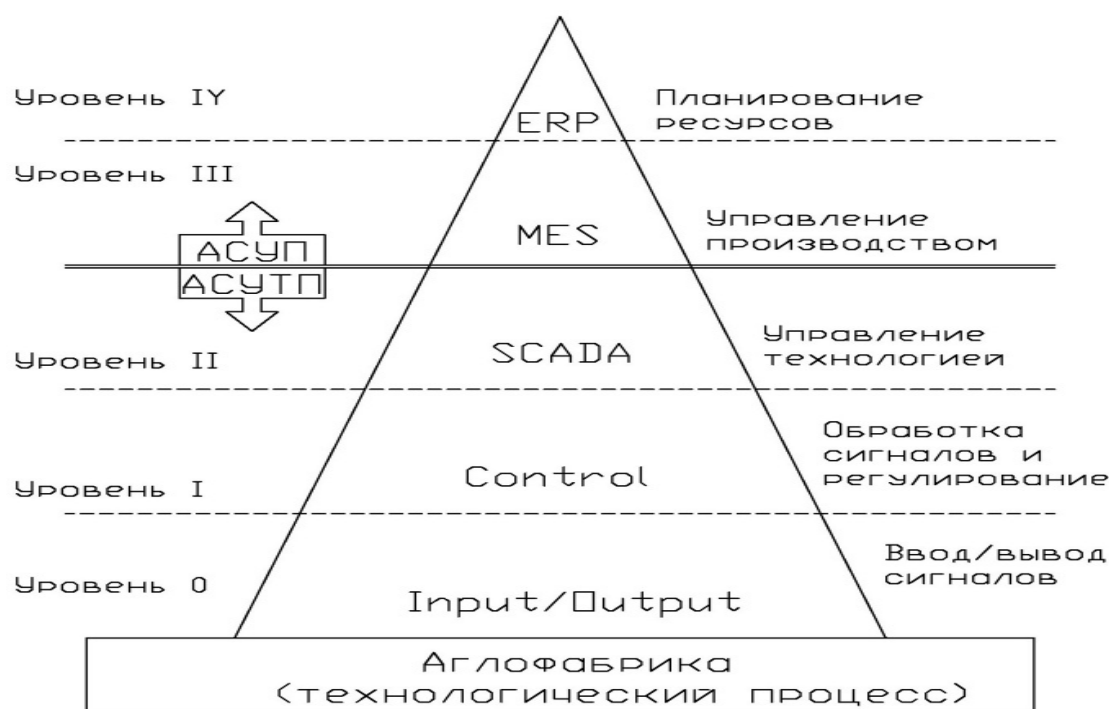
Уровень IY

ERP

Планирование ресурсов

Уровень III

АСУП

MES

Управление производством

АСУТП

Уровень II

SCADA

Управление технологией

Уровень I

Control

Обработка сигналов и регулирование

Уровень 0

Input/Output

Ввод/вывод сигналов

Аглофабрика (технологический процесс)